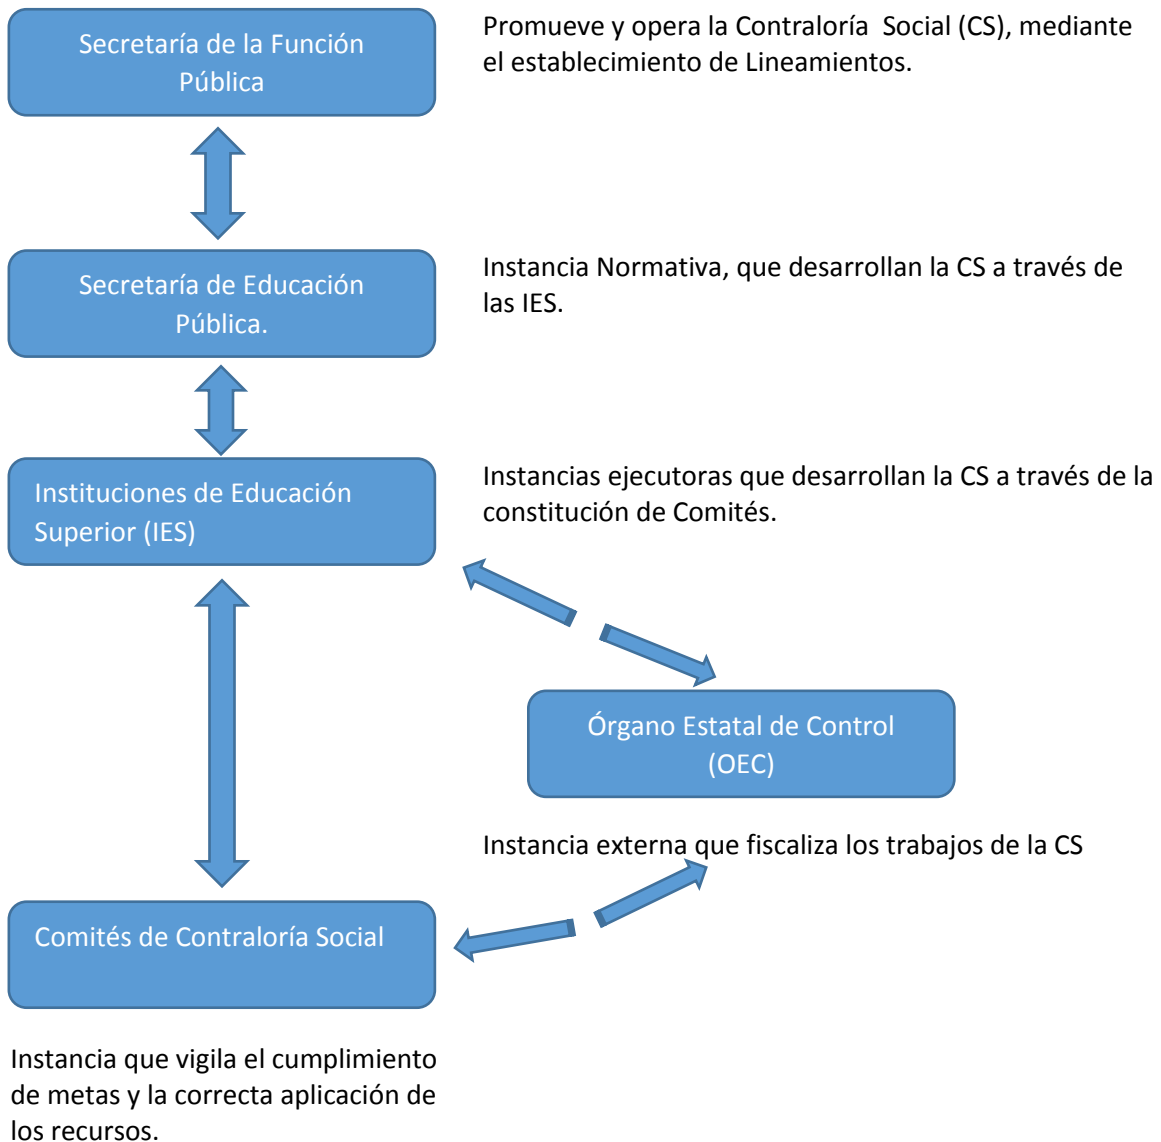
Secretaría de la Función Pública

Promueve y opera la Contraloría Social (CS), mediante el establecimiento de Lineamientos.

Secretaría de Educación Pública.

Instancia Normativa, que desarrollan la CS a través de las IES.

Instituciones de Educación Superior (IES)

Instancias ejecutoras que desarrollan la CS a través de la constitución de Comités.

Órgano Estatal de Control (OEC)

Instancia externa que fiscaliza los trabajos de la CS

Comités de Contraloría Social

Instancia que vigila el cumplimiento de metas y la correcta aplicación de los recursos.